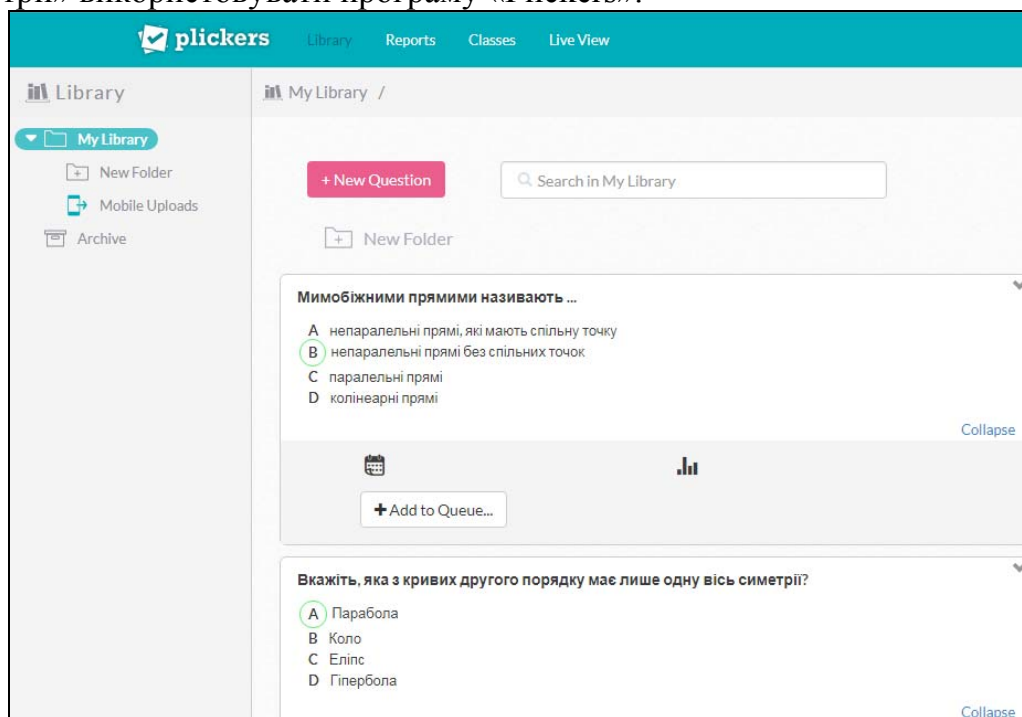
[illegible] використовувати програму «Plickers».

plickers Library Reports Classes Live View

Library

My Library /

My Library

New Folder

Mobile Uploads

Archive

+ New Question

Search in My Library

New Folder

Мимобіжними прямими називають ...

A непаралельні прямі, які мають спільну точку
B непаралельні прямі без спільних точок
C паралельні прямі
D колінеарні прямі

Collapse

+ Add to Queue...

Вкажіть, яка з кривих другого порядку має лише одну вісь симетрії?

A Парабола
B Коло
C Еліпс
D Гіпербола

Collapse